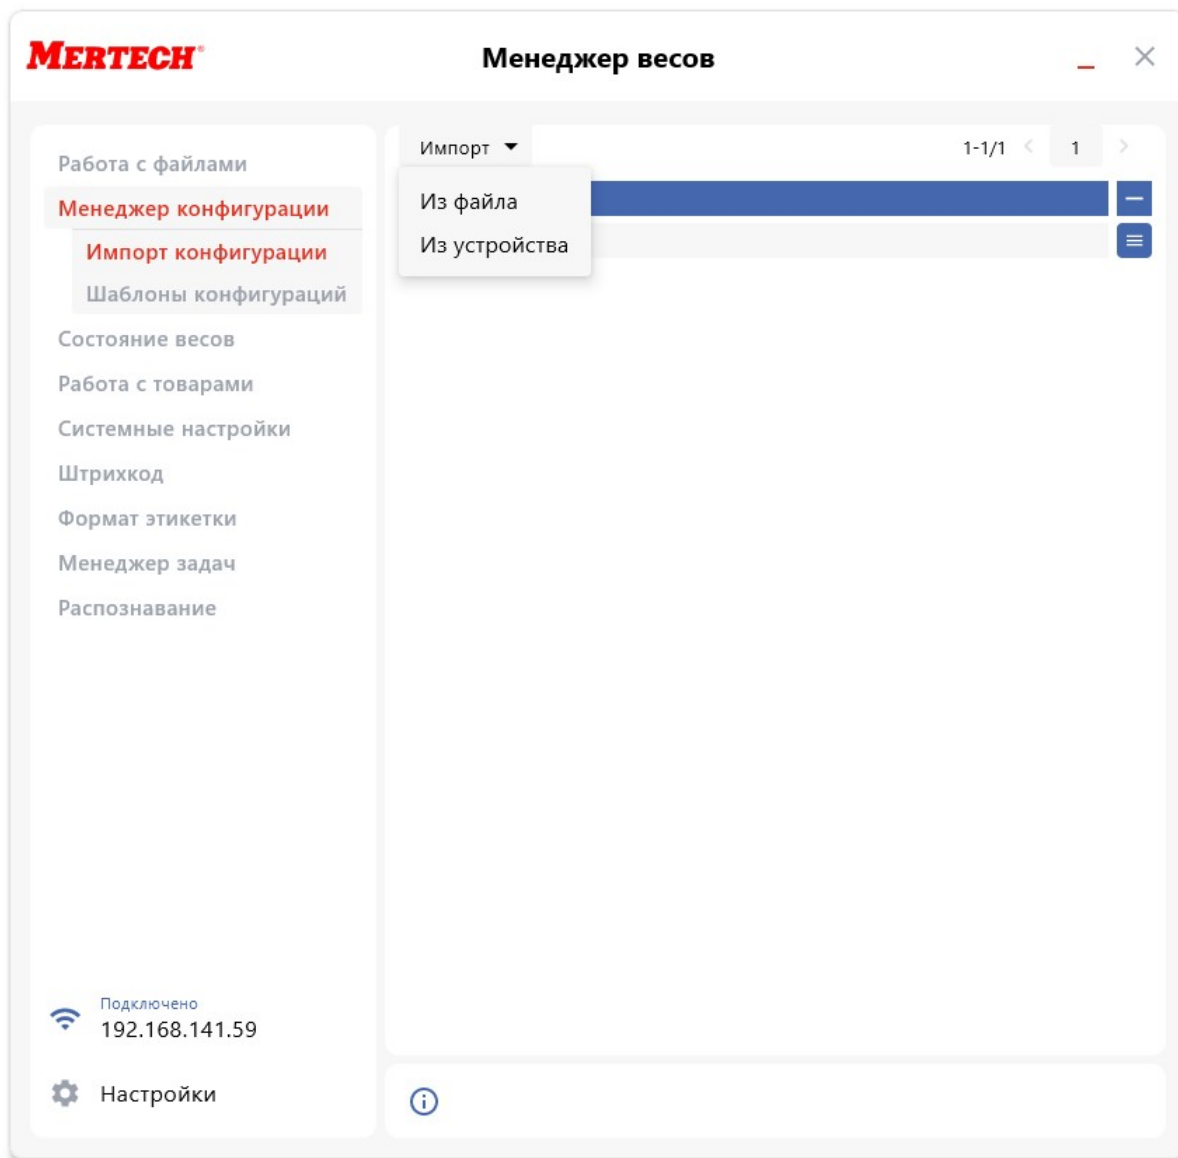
MERTECH®

Менеджер весов

_ ×

Работа с файлами

Менеджер конфигурации

Импорт конфигурации

Шаблоны конфигураций

Состояние весов

Работа с товарами

Системные настройки

Штрихкод

Формат этикетки

Менеджер задач

Распознавание

Подключено
192.168.141.59

Настройки

Импорт

Из файла

Из устройства

1-1/1 < 1 >

–

≡

ⓘ